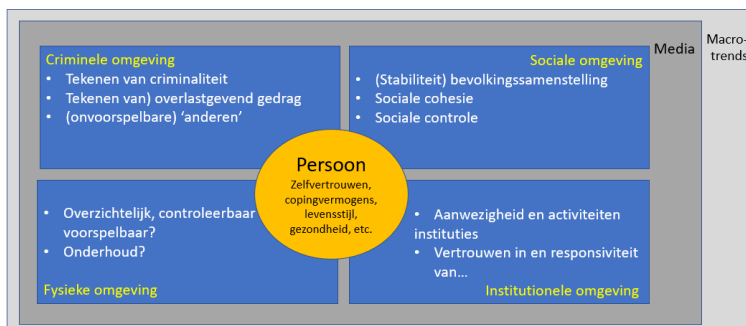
Criminele omgeving
• Tekenen van criminaliteit
• Tekenen van) overlastgevend gedrag
• (onvoorspelbare) 'anderen'

Sociale omgeving
• (Stabiliteit) bevolkingssamenstelling
• Sociale cohesie
• Sociale controle

Media

Macro-
trends

Persoon
Zelfvertrouwen, copingvermogens, levensstijl, gezondheid, etc.

• Overzichtelijk, controleerbaar voorspelbaar?
• Onderhoud?
Fysieke omgeving

• Aanwezigheid en activiteiten instituties
• Vertrouwen in en responsiviteit van...
Institutionele omgeving